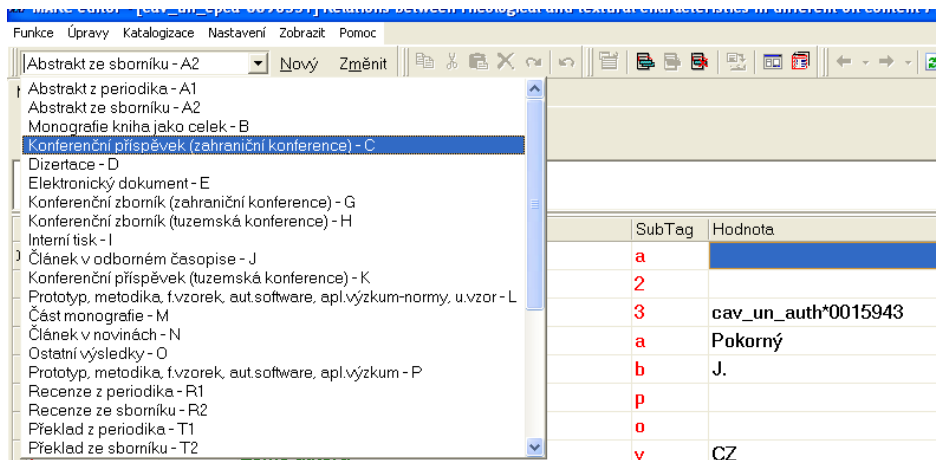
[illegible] - [cav_un_epca*0090951] Relations between rheological and textural characteristics in different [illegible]

Funkce Úpravy Katalogizace Nastavení Zobrazit Pomoc

Abstrakt ze sborníku - A2 Nový Změnit

Abstrakt z periodika - A1
Abstrakt ze sborníku - A2
Monografie kniha jako celek - B
Konferenční příspěvek (zahraniční konference) - C
Dizertace - D
Elektronický dokument - E
Konferenční zborník (zahraniční konference) - G
Konferenční zborník (tuzemská konference) - H
Interní tisk - I
Článek v odborném časopise - J
Konferenční příspěvek (tuzemská konference) - K
Prototyp, metodika, f.vzorek, aut.software, apl.výzkum-normy, u.vzor - L
Část monografie - M
Článek v novinách - N
Ostatní výsledky - O
Prototyp, metodika, f.vzorek, aut.software, apl.výzkum - P
Recenze z periodika - R1
Recenze ze sborníku - R2
Překlad z periodika - T1
Překlad ze sborníku - T2

| SubTag | Hodnota |
|---|---|
| a | |
| 2 | |
| 3 | cav_un_auth*0015943 |
| a | Pokorný |
| b | J. |
| p | |
| o | |
| y | CZ |